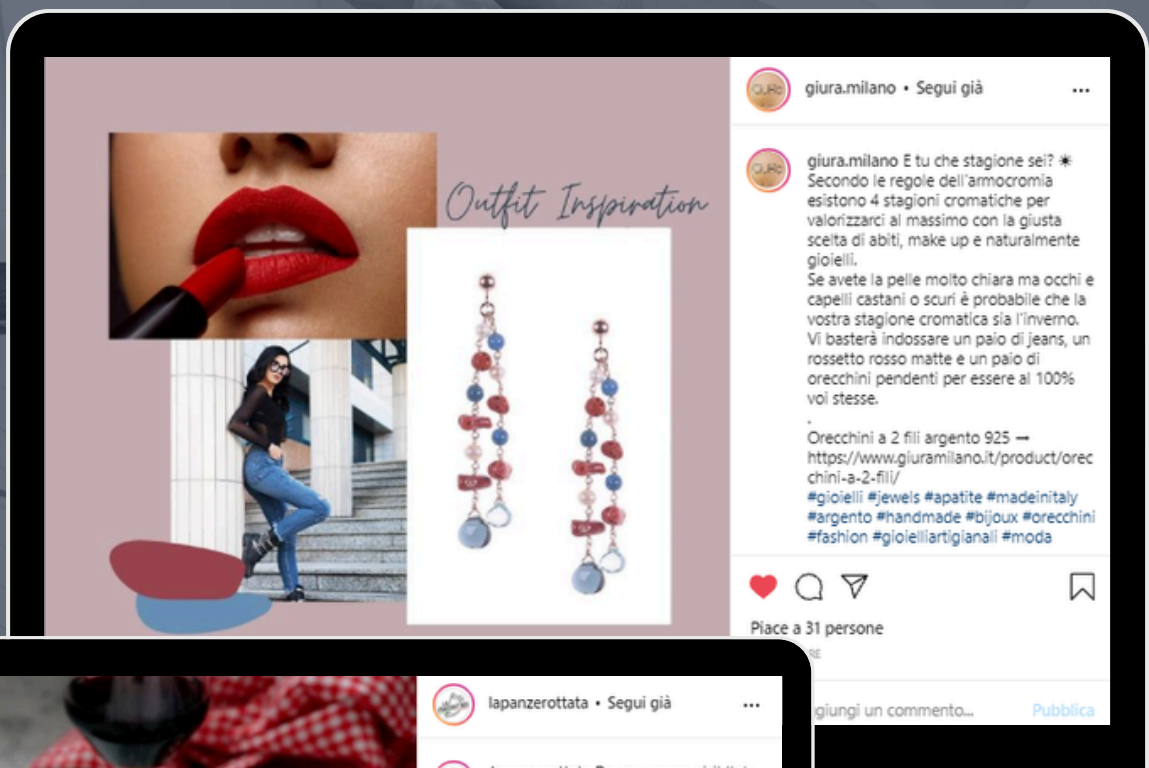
Outfit Inspiration

giura.milano • Segui già

...

giura.milano E tu che stagione sei? ☀
Secondo le regole dell'armocromia esistono 4 stagioni cromatiche per valorizzarci al massimo con la giusta scelta di abiti, make up e naturalmente gioielli.
Se avete la pelle molto chiara ma occhi e capelli castani o scuri è probabile che la vostra stagione cromatica sia l'inverno. Vi basterà indossare un paio di jeans, un rossetto rosso matte e un paio di orecchini pendenti per essere al 100% voi stesse.
.
Orecchini a 2 fili argento 925 ➡ https://www.giuramilano.it/product/orecchini-a-2-fili/
#gioielli #jewels #apatite #madeinitaly #argento #handmade #bijoux #orecchini #fashion #gioielliartigianali #moda

Piace a 31 persone

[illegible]giungi un commento...

Pubblica

lapanzerottata • Segui già

...

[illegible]